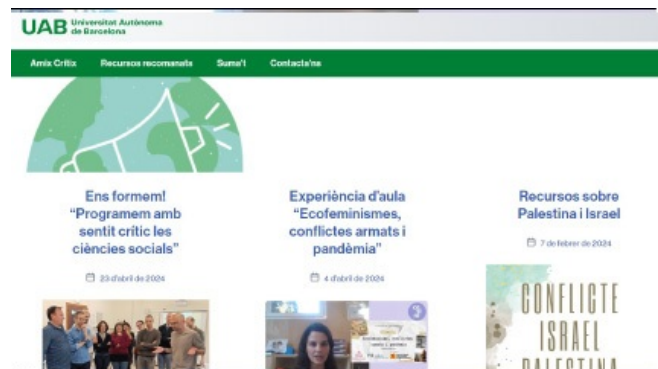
UAB Universitat Autònoma de Barcelona

Amix Critix Recursos recomanats Suma't Contacta'ns

Ens formem! "Programem amb sentit crític les ciències socials"

23 d'abril de 2024

Experiència d'aula "Ecofeminismes, conflictes armats i pandèmia"

4 d'abril de 2024

Recursos sobre Palestina i Israel

7 de febrer de 2024

CONFLICTE ISRAEL PALESTINA